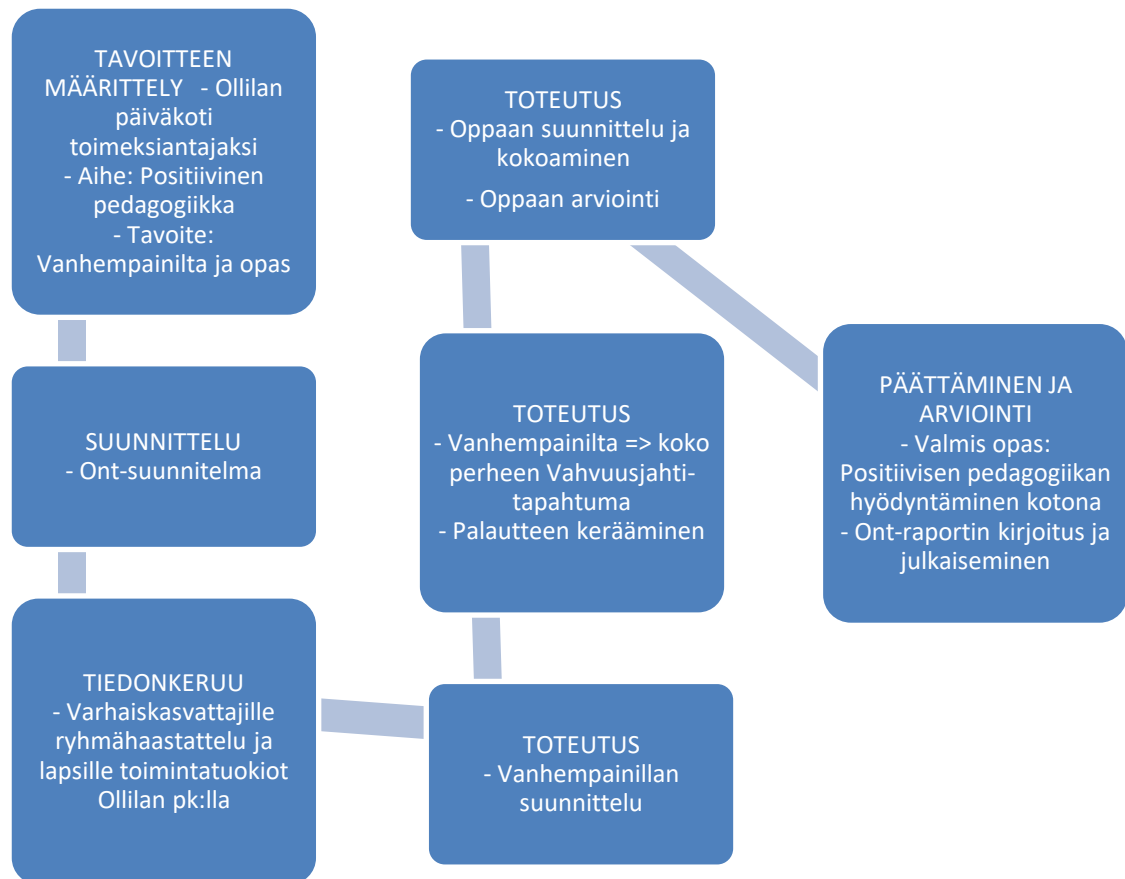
TAVOITTEEN MÄÄRITTELY - Ollilan päiväkoti toimeksiantajaksi
- Aihe: Positiivinen pedagogiikka
- Tavoite: Vanhempainilta ja opas

SUUNNITTELU
- Ont-suunnitelma

TIEDONKERUU
- Varhaiskasvattajille ryhmähaastattelu ja lapsille toimintatuokiot Ollilan pk:lla

TOTEUTUS
- Vanhempainillan suunnittelu

TOTEUTUS
- Vanhempainilta => koko perheen Vahvuusjahti-tapahtuma
- Palautteen kerääminen

TOTEUTUS
- Oppaan suunnittelu ja kokoaminen
- Oppaan arviointi

PÄÄTTÄMINEN JA ARVIOINTI
- Valmis opas: Positiivisen pedagogiikan hyödyntäminen kotona
- Ont-raportin kirjoitus ja julkaiseminen